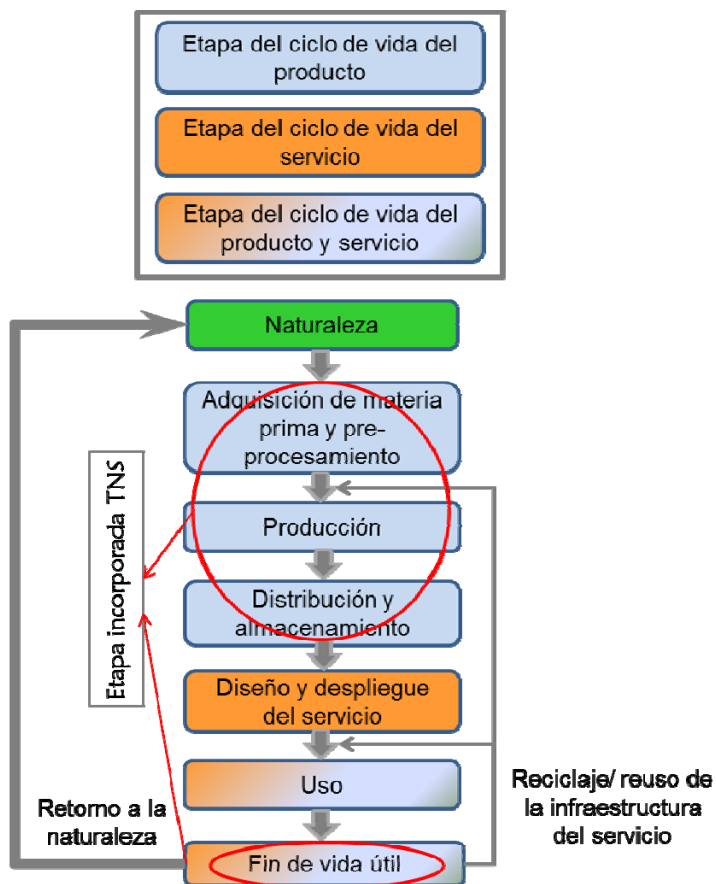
Etapa del ciclo de vida del producto

Etapa del ciclo de vida del servicio

Etapa del ciclo de vida del producto y servicio

Naturaleza

Adquisición de materia prima y pre-procesamiento

Etapa incorporada TNS

Producción

Distribución y almacenamiento

Diseño y despliegue del servicio

Uso

Reciclaje/ reuso de la infraestructura del servicio

Retorno a la naturaleza

Fin de vida útil